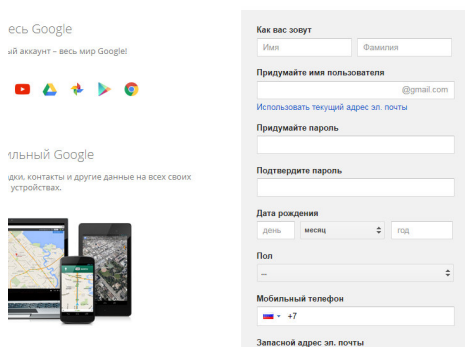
есь Google

й аккаунт – весь мир Google!

льный Google

дки, контакты и другие данные на всех своих устройствах.

Как вас зовут

Имя

Фамилия

Придумайте имя пользователя

@gmail.com

Использовать текущий адрес эл. почты

Придумайте пароль

Подтвердите пароль

Дата рождения

день

месяц

год

Пол

--

Мобильный телефон

+7

Запасной адрес эл. почты